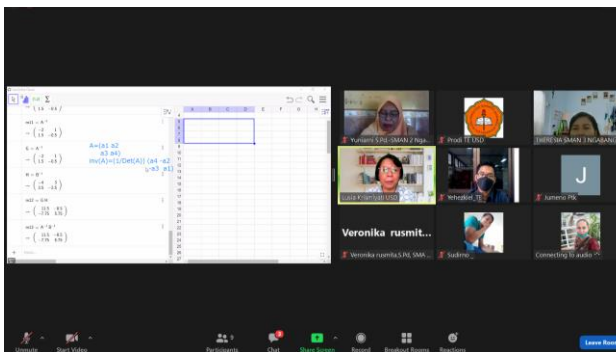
A=(a1 a2
a3 a4)
inv(A)=(1/Det(A)) (a4 -a2
-a3 a1)

Yuniarni S.Pd.-SMAN 2 Nga...
Prodi TE USD
IHEREVIA SMAN 3 NGABANG
Lusia Krismiyati USD
Yehezkiel_TE
J
Jumeno Ptk
Veronika rusmit...
Veronika rusmita S.Pd, SMA...
Sudirno_
Connecting to audio

Unmute
Start Video
Participants
Chat
Share Screen
Record
Breakout Rooms
Reactions
Leave Room